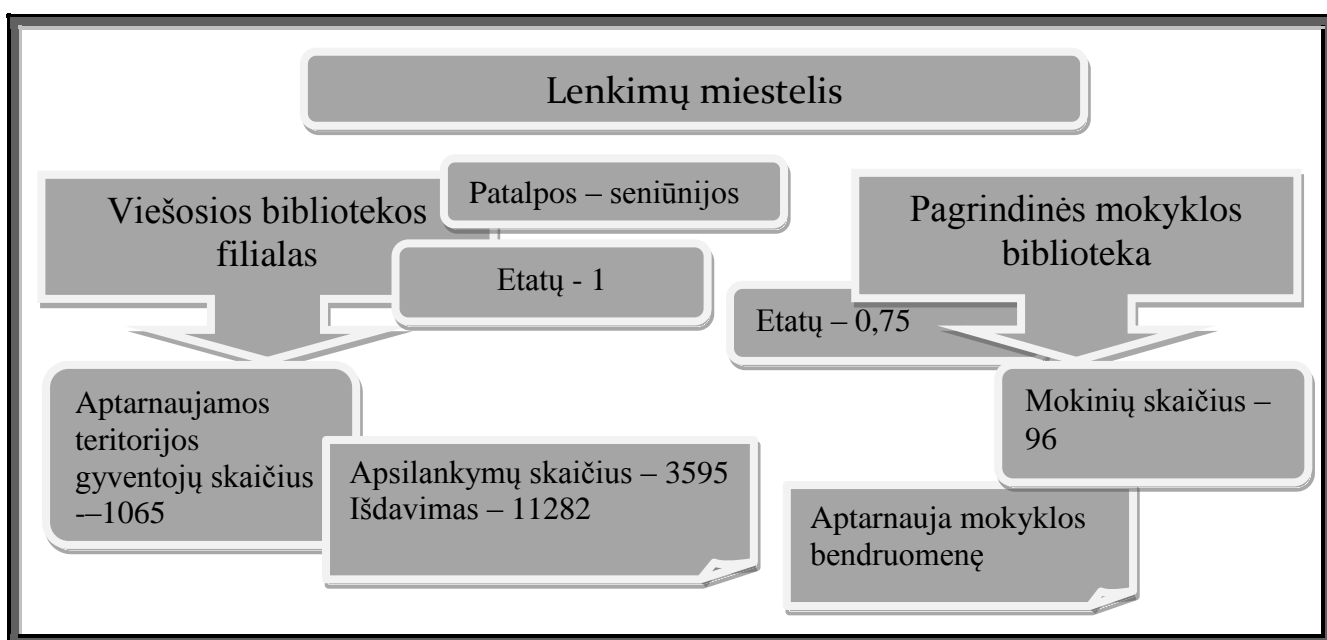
Lenkimų miestelis

Viešosios bibliotekos filialas

Patalpos – seniūnijos

Etatų - 1

Pagrindinės mokyklos biblioteka

Etatų – 0,75

Aptarnaujamos teritorijos gyventojų skaičius -–1065

Apsilankymų skaičius – 3595
Išdavimas – 11282

Mokinių skaičius – 96

Aptarnauja mokyklos bendruomenę